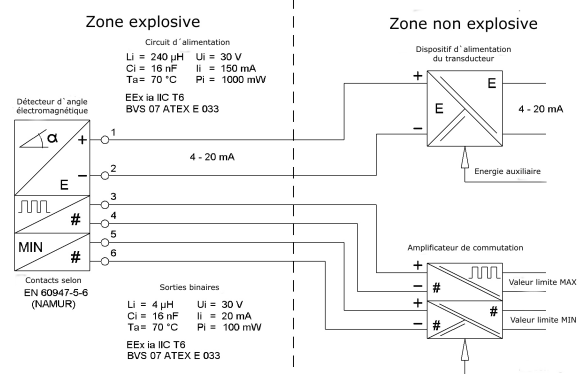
Zone explosive

Zone non explosive

Circuit d´alimentation

Li = 240 µH Ui = 30 V
Ci = 16 nF Ii = 150 mA
Ta= 70 °C Pi = 1000 mW

EEx ia IIC T6
BVS 07 ATEX E 033

Dispositif d´alimentation du transducteur

Détecteur d´angle électromagnétique

α

+

E

−

1

2

4 - 20 mA

+

E

E

−

4 - 20 mA

Energie auxiliaire

3

#

4

MIN

#

5

6

Amplificateur de commutation

Contacts selon EN 60947-5-6 (NAMUR)

Sorties binaires

Li = 4 µH Ui = 30 V
Ci = 16 nF Ii = 20 mA
Ta= 70 °C Pi = 100 mW

EEx ia IIC T6
BVS 07 ATEX E 033

+

−

#

+

−

#

Valeur limite MAX

Valeur limite MIN